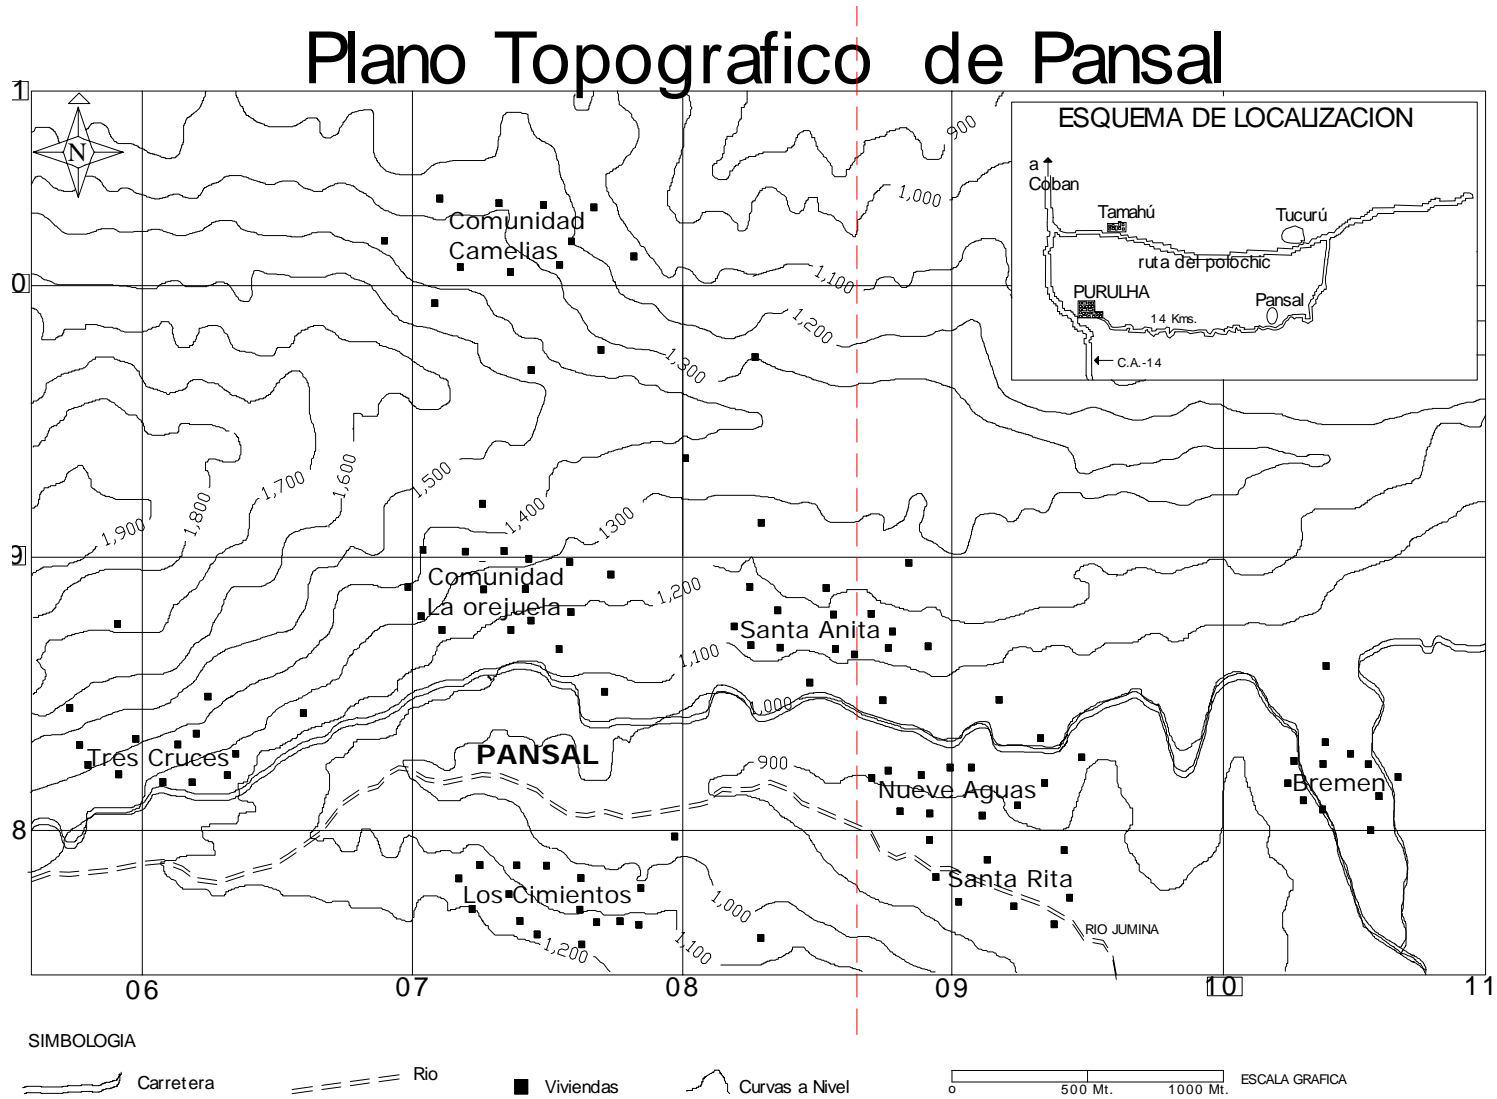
Plano Topografico de Pansal

1
0
9
8

N

ESQUEMA DE LOCALIZACION
a Coban
Tamahú
Tucurú
ruta del polochic
PURULHA
Pansal
14 Kms.
C.A.-14

900
1,000
1,100
1,200
1,300
Comunidad Camelias
1,900
1,800
1,700
1,600
1,500
1,400
1300
Comunidad La orejuela
1,200
Santa Anita
1,100
1,000
Tres Cruces
PANSAL
900
Nueve Aguas
Bremen
Santa Rita
Los Cimientos
1,000
1,100
1,200
RIO JUMINA

06
07
08
09
10
11

SIMBOLOGIA
Carretera
Rio
Viviendas
Curvas a Nivel
o
500 Mt.
1000 Mt.
ESCALA GRAFICA